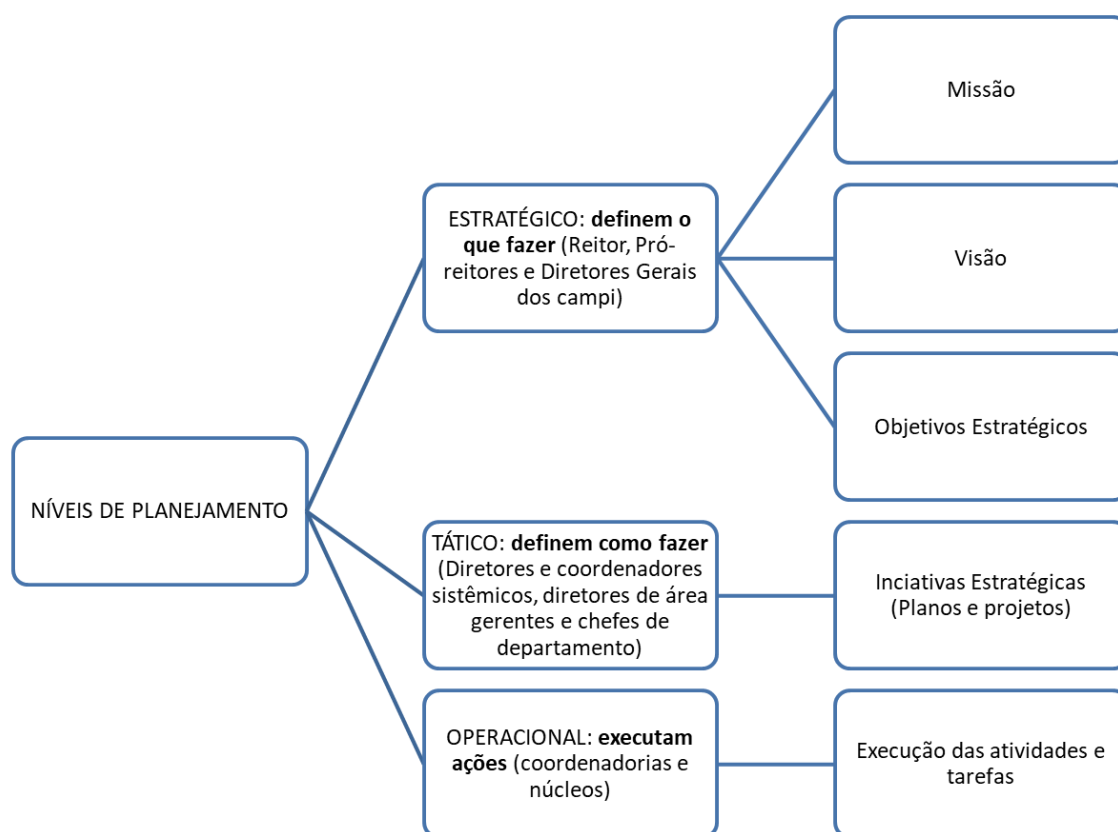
NÍVEIS DE PLANEJAMENTO

ESTRATÉGICO: **definem o que fazer** (Reitor, Pró-reitores e Diretores Gerais dos campi)

Missão

Visão

Objetivos Estratégicos

TÁTICO: **definem como fazer** (Diretores e coordenadores sistêmicos, diretores de área gerentes e chefes de departamento)

Inciativas Estratégicas (Planos e projetos)

OPERACIONAL: **executam ações** (coordenadorias e núcleos)

Execução das atividades e tarefas